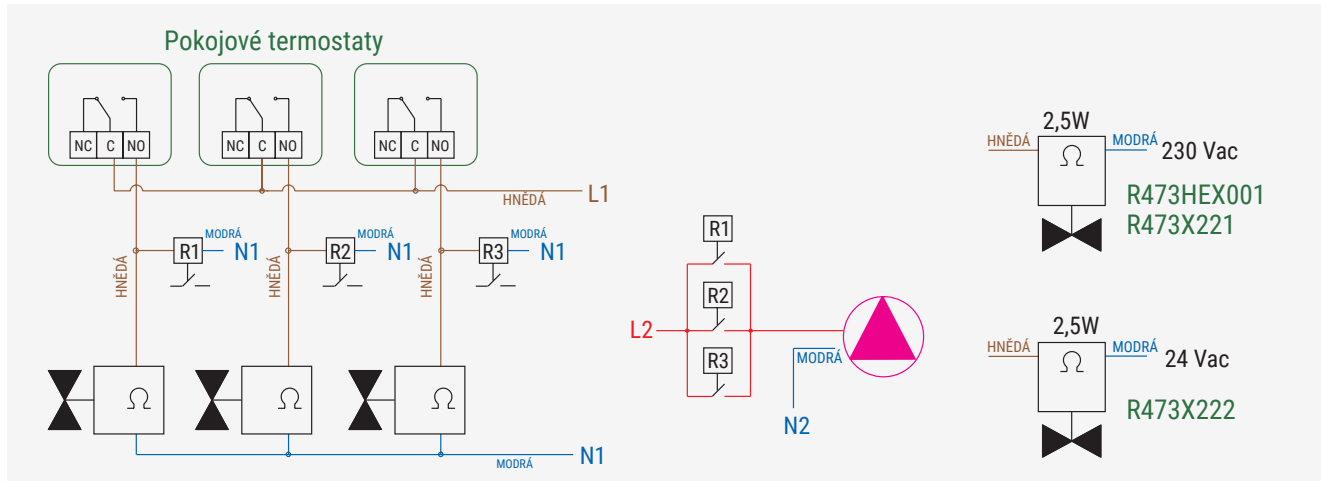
Pokojové termostaty

NC C NO
NC C NO
NC C NO

HNĚDÁ L1

HNĚDÁ
R1 MODRÁ N1
HNĚDÁ
R2 MODRÁ N1
HNĚDÁ
R3 MODRÁ N1

$\Omega$
$\Omega$
$\Omega$

MODRÁ N1

R1
R2
R3
L2
MODRÁ
N2

2,5W
HNĚDÁ $\Omega$ MODRÁ 230 Vac
R473HEX001
R473X221

2,5W
HNĚDÁ $\Omega$ MODRÁ 24 Vac
R473X222